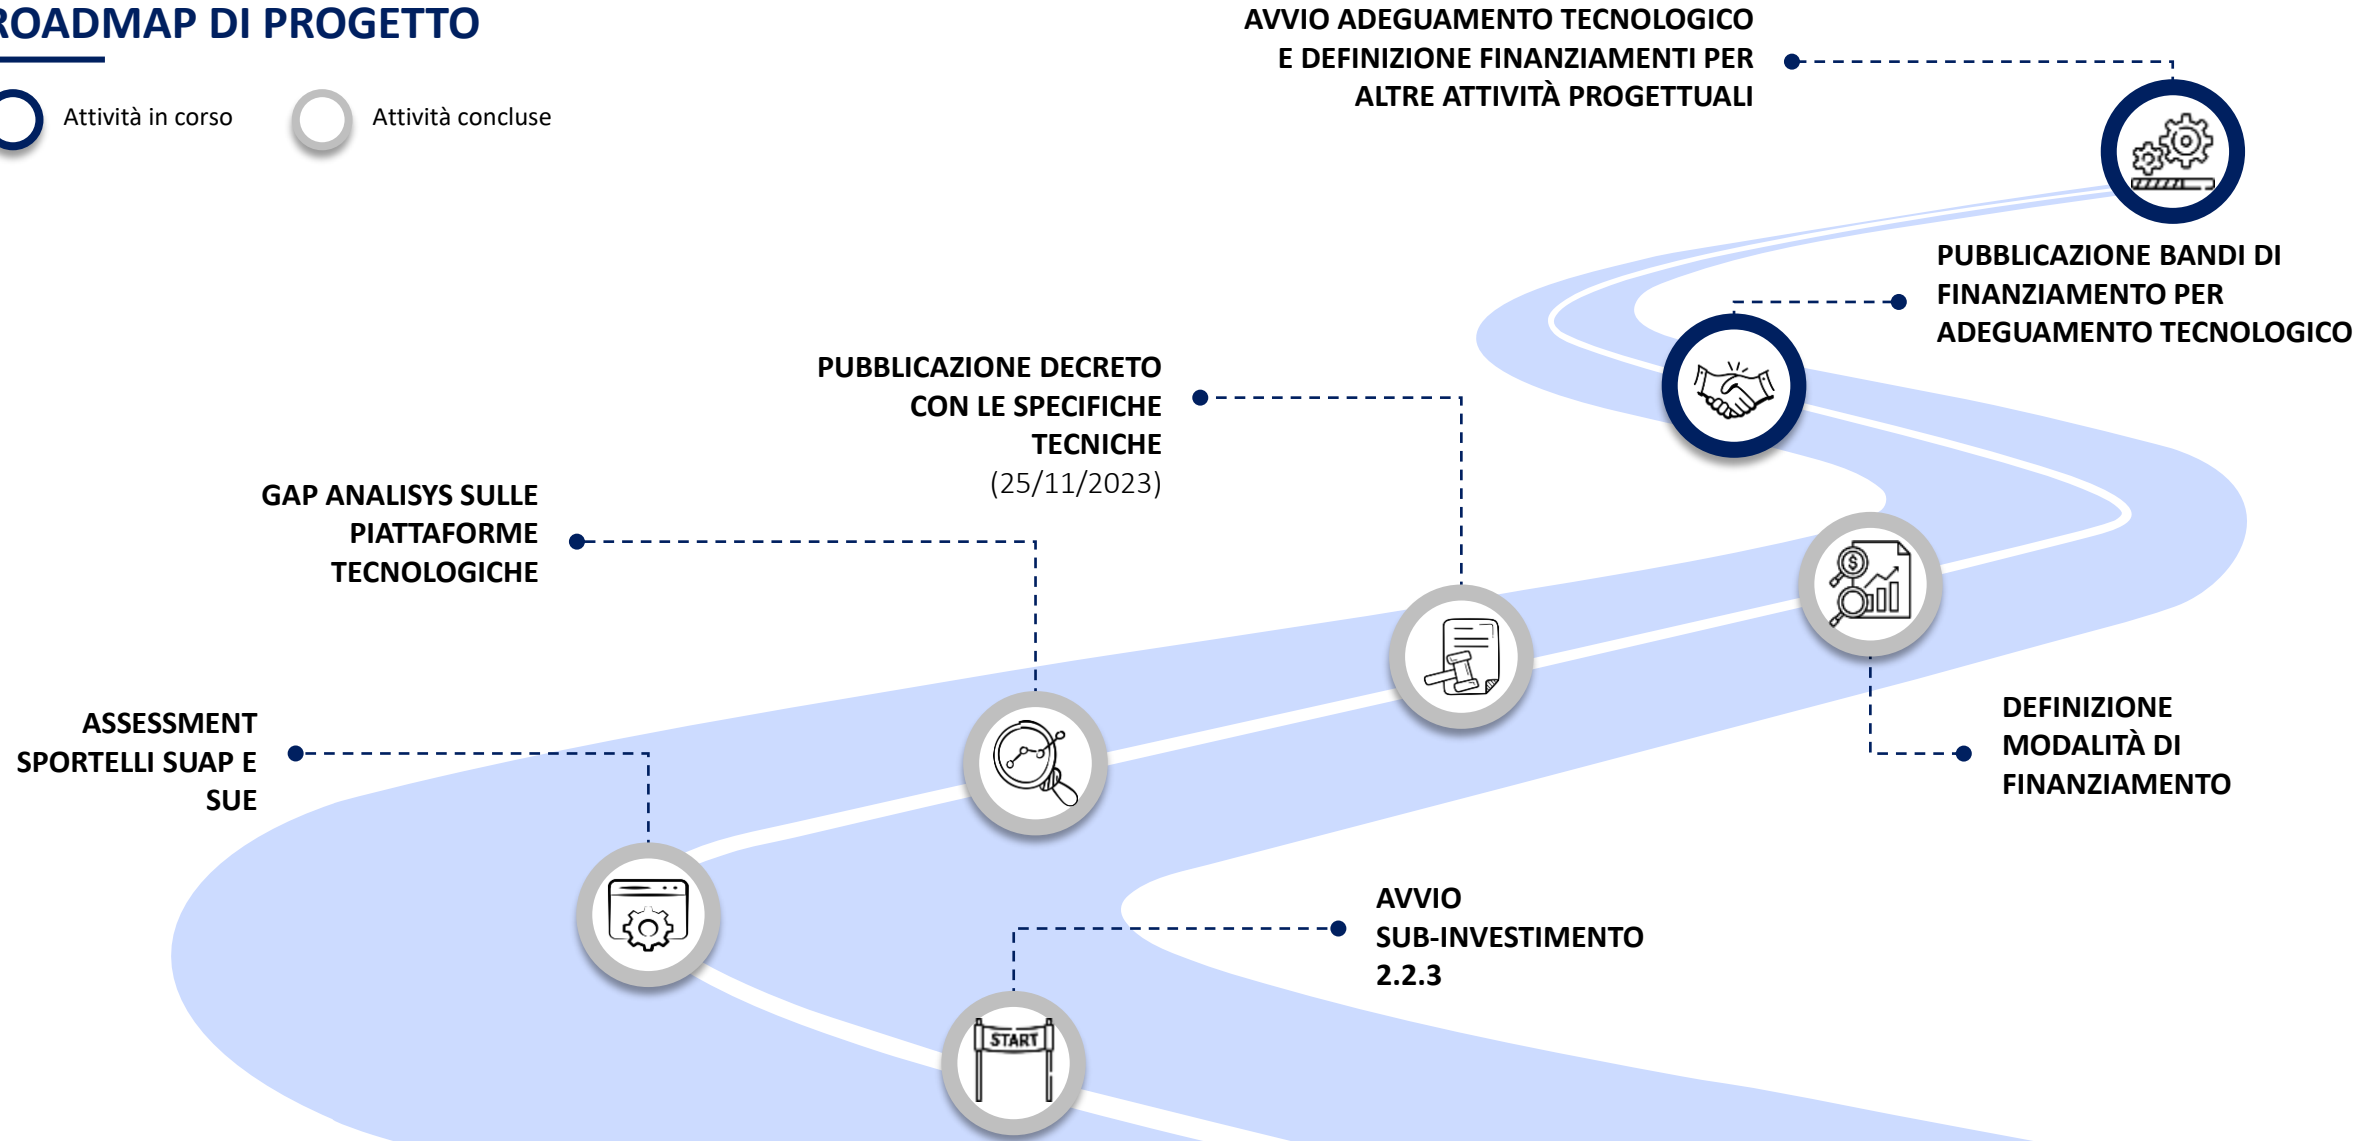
ROADMAP DI PROGETTO

Attività in corso

Attività concluse

AVVIO ADEGUAMENTO TECNOLOGICO E DEFINIZIONE FINANZIAMENTI PER ALTRE ATTIVITÀ PROGETTUALI

PUBBLICAZIONE BANDI DI FINANZIAMENTO PER ADEGUAMENTO TECNOLOGICO

PUBBLICAZIONE DECRETO CON LE SPECIFICHE TECNICHE (25/11/2023)

GAP ANALISYS SULLE PIATTAFORME TECNOLOGICHE

ASSESSMENT SPORTELLI SUAP E SUE

DEFINIZIONE MODALITÀ DI FINANZIAMENTO

AVVIO SUB-INVESTIMENTO 2.2.3

START